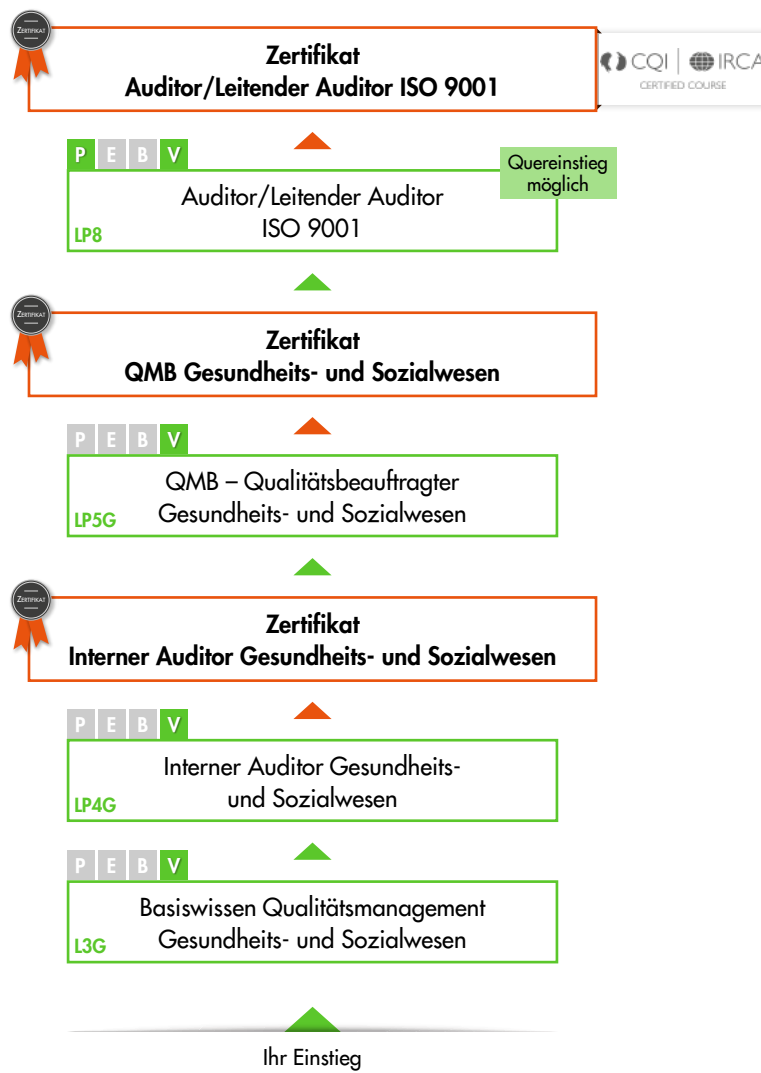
ZERTIFIKAT

Zertifikat
Auditor/Leitender Auditor ISO 9001

CQI | IRCA
CERTIFIED COURSE

P E B V

Quereinstieg möglich

Auditor/Leitender Auditor
ISO 9001

LP8

ZERTIFIKAT

Zertifikat
QMB Gesundheits- und Sozialwesen

P E B V

QMB – Qualitätsbeauftragter
Gesundheits- und Sozialwesen

LP5G

ZERTIFIKAT

Zertifikat
Interner Auditor Gesundheits- und Sozialwesen

P E B V

Interner Auditor Gesundheits- und Sozialwesen

LP4G

P E B V

Basiswissen Qualitätsmanagement
Gesundheits- und Sozialwesen

L3G

Ihr Einstieg